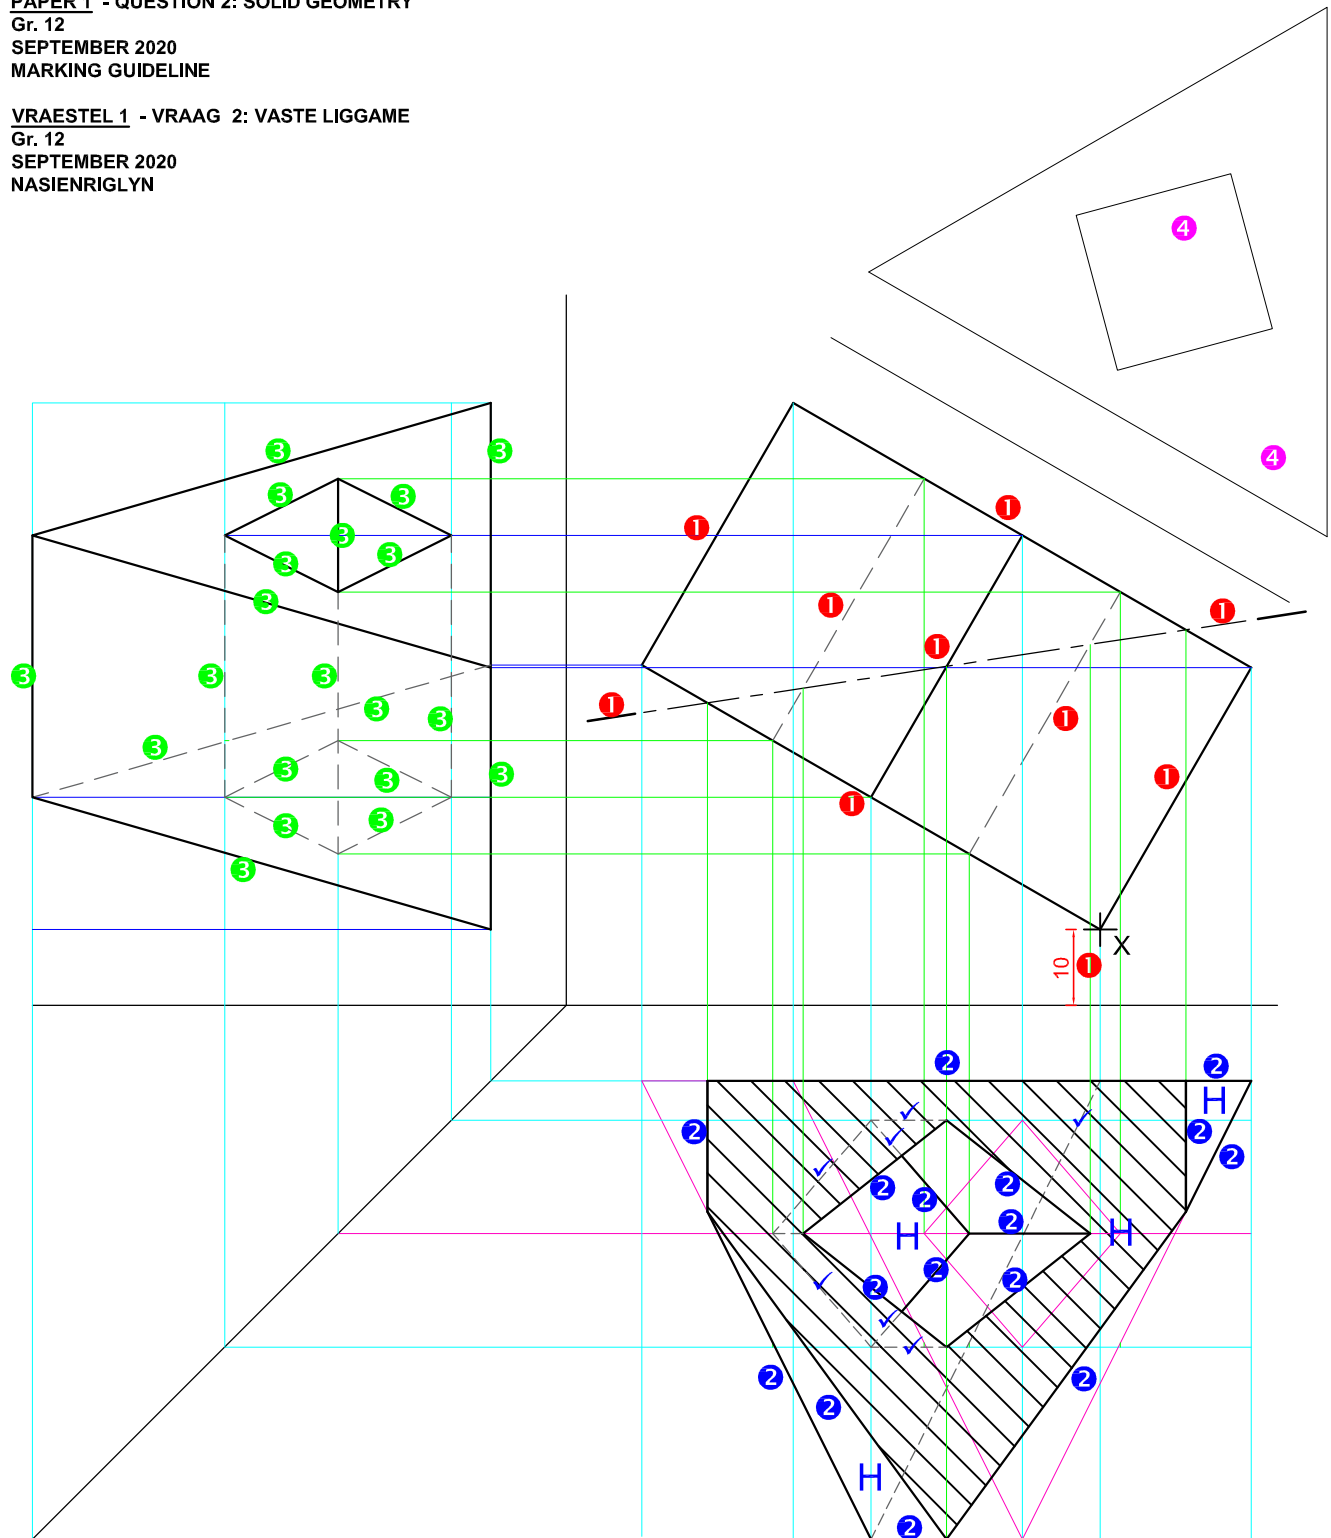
PAPER 1 - QUESTION 2: SOLID GEOMETRY
Gr. 12
SEPTEMBER 2020
MARKING GUIDELINE

VRAESTEL 1 - VRAAG 2: VASTE LIGGAME
Gr. 12
SEPTEMBER 2020
NASIENRIGLYN

4
4
3
3
3
3
3
3
3
3
3
3
3
3
3
3
3
3
3
3
3
3
1
1
1
1
1
1
1
1
1
1
X
10
1
2
2
H
2
2
2
2
2
2
H
H
2
2
2
2
2
2
2
H
2